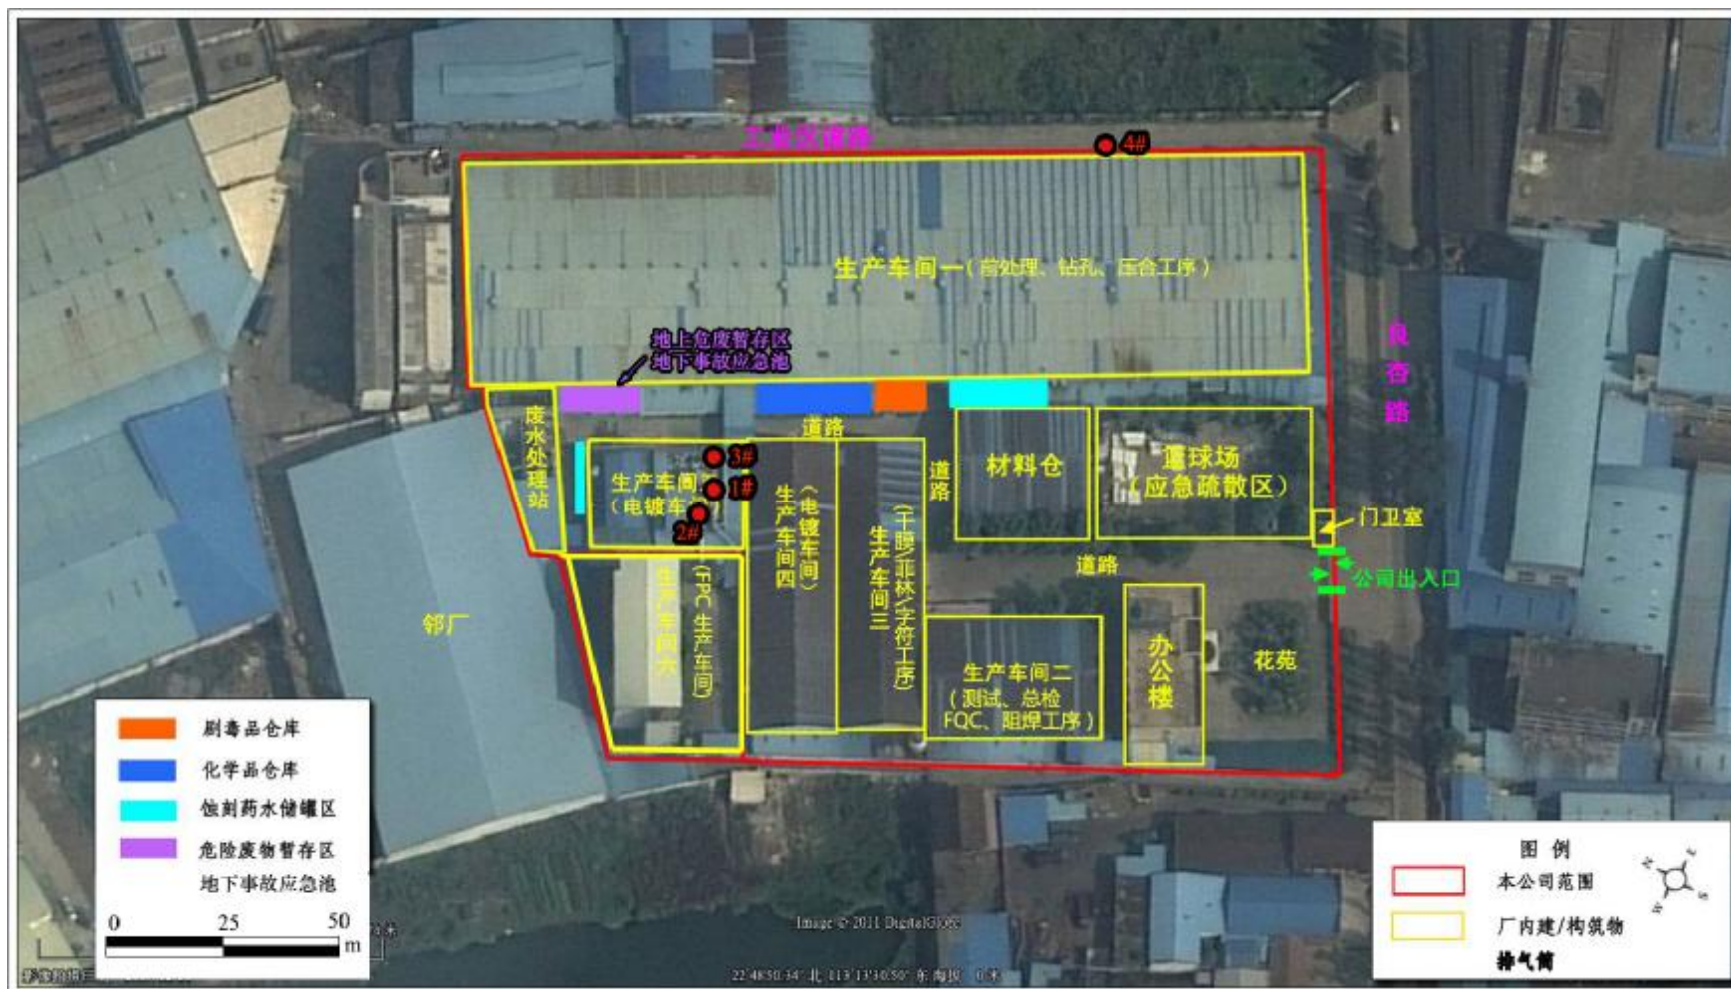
工业区道路
4#
生产车间一（前处理、钻孔、压合工序）
地上危废暂存区
地下事故应急池
废水处理站
道路
3#
生产车间（电镀车间）
1#
2#
生产车间四（电镀车间）
生产车间三（干膜/菲林/字符工序）
道路
材料仓
篮球场（应急疏散区）
门卫室
良杏路
道路
公司出入口
邻厂
生产车间六（FPC生产车间）
生产车间二（测试、总检FQC、阻焊工序）
办公楼
花苑
剧毒品仓库
化学品仓库
蚀刻药水储罐区
危险废物暂存区
地下事故应急池
0 25 50
m
Image © 2011 DigitalGlobe
图例
本公司范围
厂内建/构筑物
排气筒